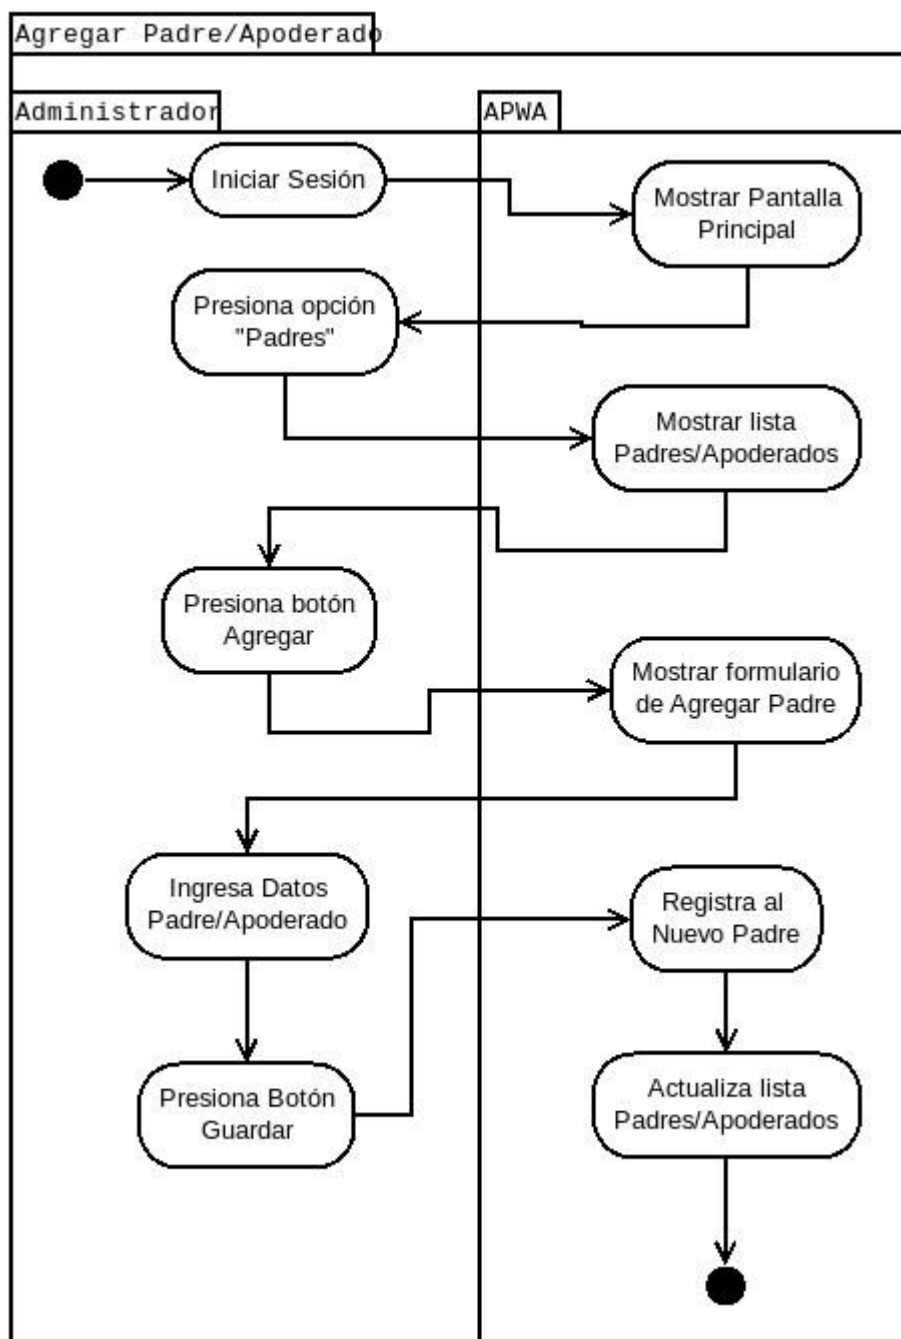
Agregar Padre/Apoderado

Administrador

APWA

Iniciar Sesión

Mostrar Pantalla Principal

Presiona opción "Padres"

Mostrar lista Padres/Apoderados

Presiona botón Agregar

Mostrar formulario de Agregar Padre

Ingresa Datos Padre/Apoderado

Registra al Nuevo Padre

Presiona Botón Guardar

Actualiza lista Padres/Apoderados